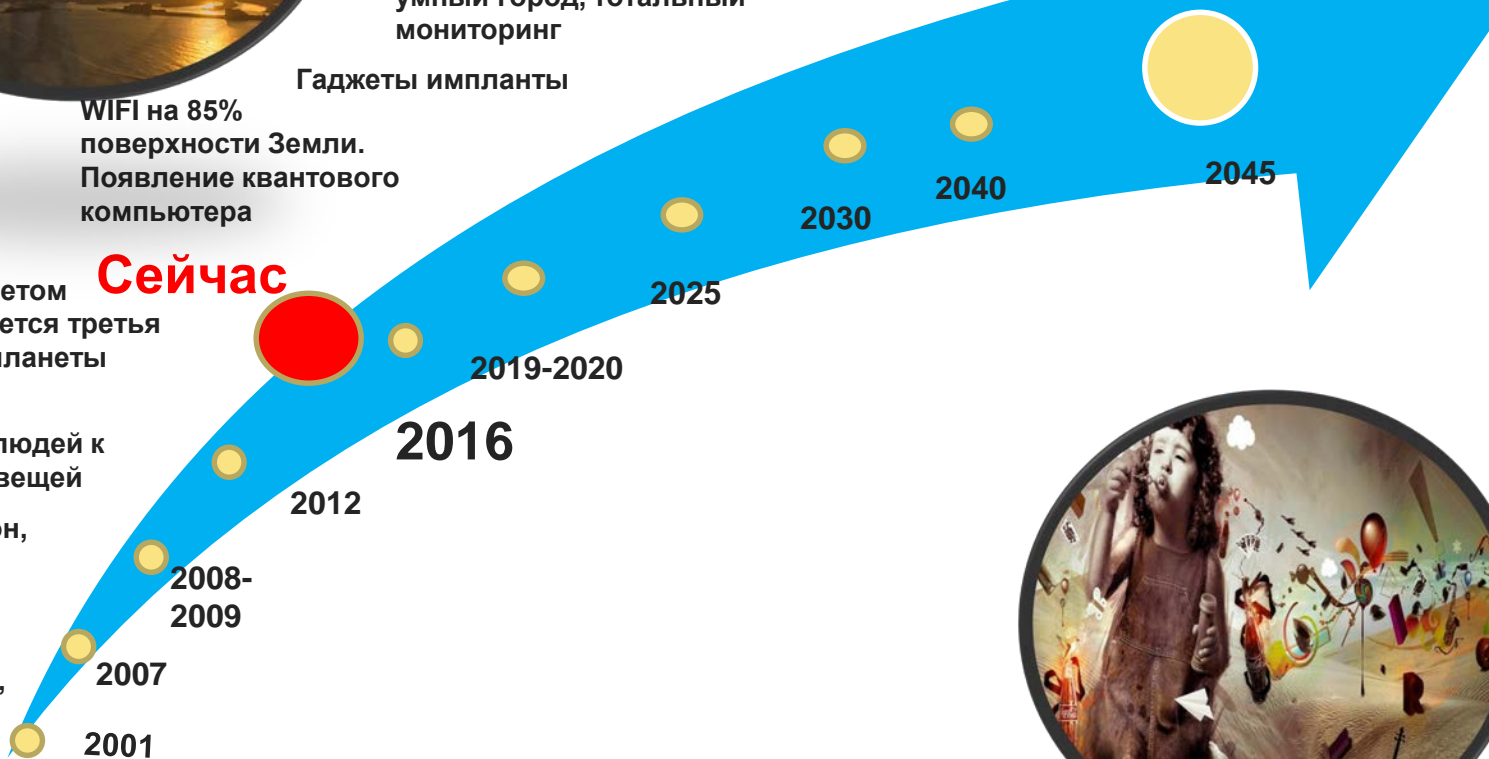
умный город, тотальный мониторинг

Гаджеты импланты

WIFI на 85% поверхности Земли. Появление квантового компьютера

Сейчас

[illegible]етом
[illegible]ется третья
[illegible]ланеты

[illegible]людей к
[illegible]вещей

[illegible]н,

,

2045

2040

2030

2025

2019-2020

2016

2012

2008-2009

2007

2001